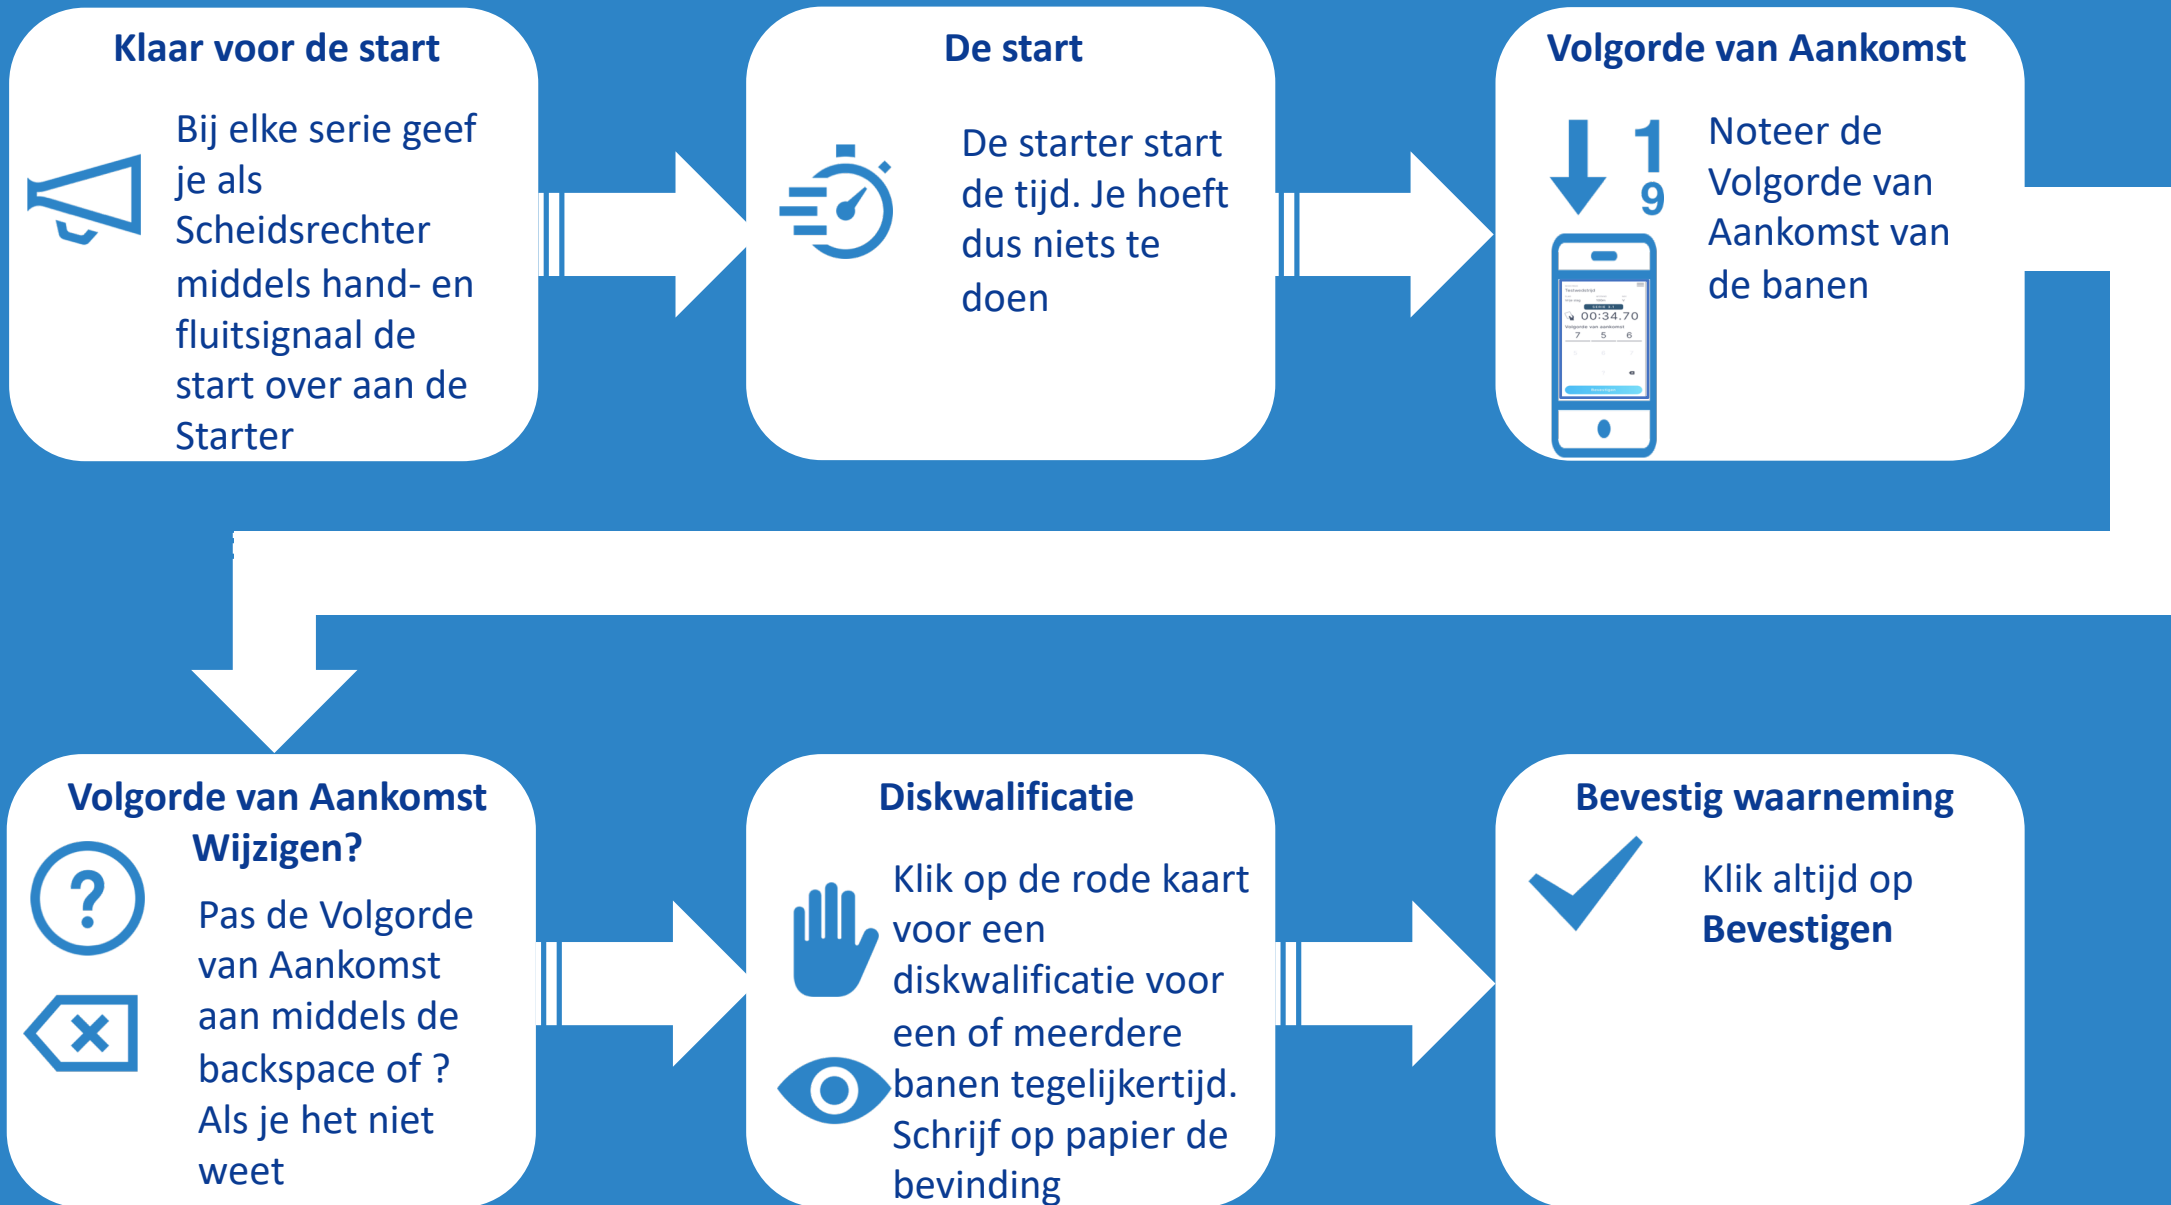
Klaar voor de start

Bij elke serie geef je als Scheidsrechter middels hand- en fluitsignaal de start over aan de Starter

De start

De starter start de tijd. Je hoeft dus niets te doen

Volgorde van Aankomst

1
9

00:34.70

Noteer de Volgorde van Aankomst van de banen

Volgorde van Aankomst Wijzigen?

Pas de Volgorde van Aankomst aan middels de backspace of ? Als je het niet weet

Diskwalificatie

Klik op de rode kaart voor een diskwalificatie voor een of meerdere banen tegelijkertijd. Schrijf op papier de bevinding

Bevestig waarneming

Klik altijd op **Bevestigen**